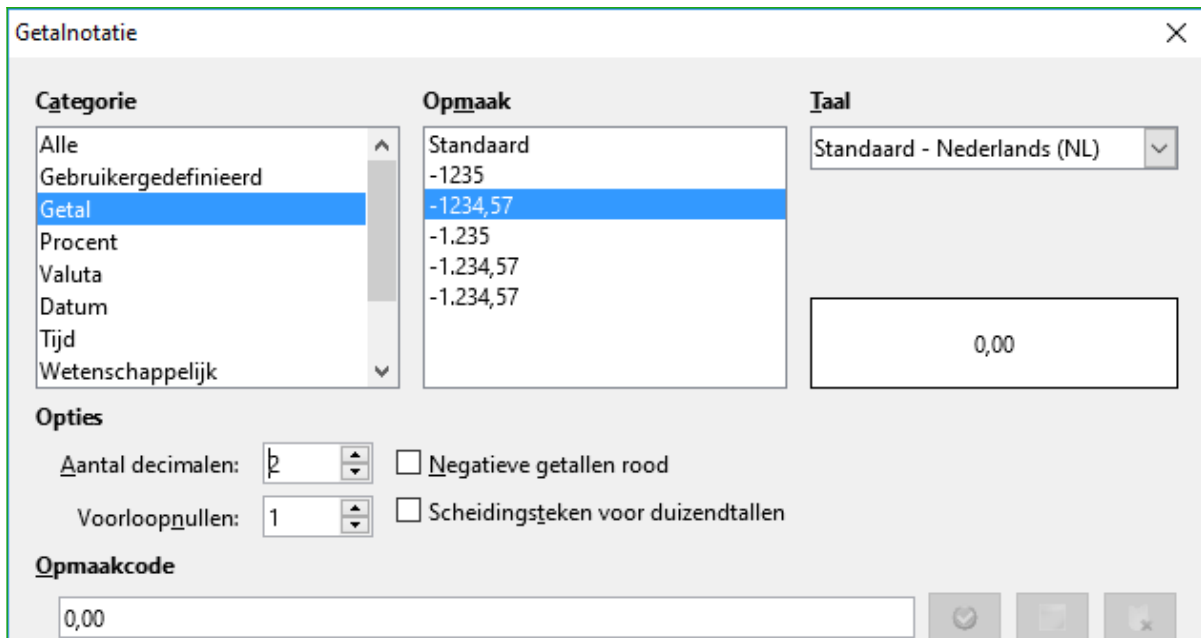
Getalnotatie

Categorie
Alle
Gebruikergedefinieerd
Getal
Procent
Valuta
Datum
Tijd
Wetenschappelijk

Opmaak
Standaard
-1235
-1234,57
-1.235
-1.234,57
-1.234,57

Taal
Standaard - Nederlands (NL)

0,00

Opties
Aantal decimalen: 2
Voorloopnullen: 1
Negatieve getallen rood
Scheidingsteken voor duizendtallen

Opmaakcode
0,00